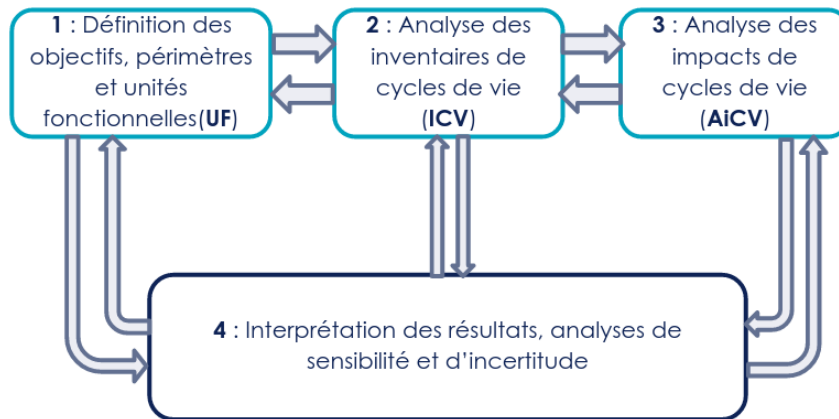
**1** : Définition des objectifs, périmètres et unités fonctionnelles(**UF**)

**2** : Analyse des inventaires de cycles de vie (**ICV**)

**3** : Analyse des impacts de cycles de vie (**AiCV**)

**4** : Interprétation des résultats, analyses de sensibilité et d'incertitude